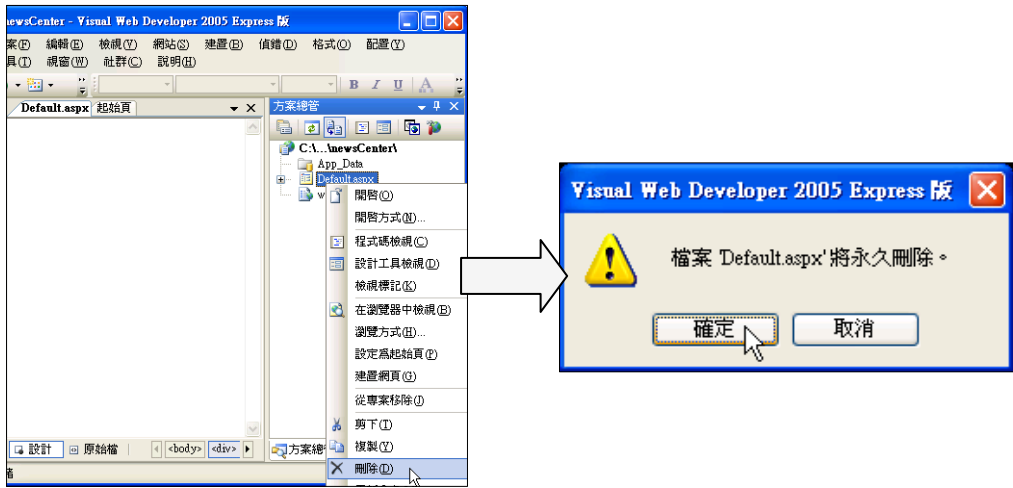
ewsCenter - Visual Web Developer 2005 Express 版

案(F) 編輯(E) 檢視(V) 網站(S) 建置(B) 偵錯(D) 格式(O) 配置(Y)
具(T) 視窗(W) 社群(C) 說明(H)

Default.aspx 起始頁

方案總管

C:\...\newsCenter\
App_Data
Default.aspx
w

開啟(O)
開啟方式(N)...
程式碼檢視(C)
設計工具檢視(D)
檢視標記(K)
在瀏覽器中檢視(B)
瀏覽方式(H)...
設定為起始頁(P)
建置網頁(G)
從專案移除(J)
剪下(T)
複製(Y)
刪除(D)

設計 原始檔 <body> <div> 方案總

Visual Web Developer 2005 Express 版

檔案 'Default.aspx' 將永久刪除。

確定 取消